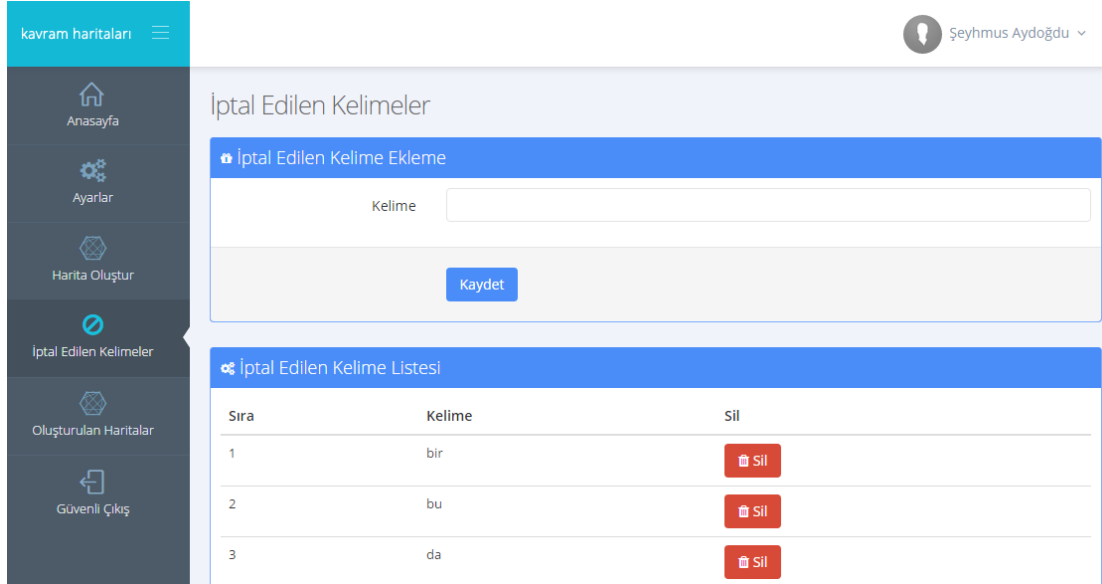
kavram haritaları

Şeyhmus Aydoğdu

Anasayfa

Ayarlar

Harita Oluştur

İptal Edilen Kelimeler

Oluşturulan Haritalar

Güvenli Çıkış

İptal Edilen Kelimeler

İptal Edilen Kelime Ekleme

Kelime

Kaydet

İptal Edilen Kelime Listesi

| Sıra | Kelime | Sil |
|---|---|---|
| 1 | bir | Sil |
| 2 | bu | Sil |
| 3 | da | Sil |